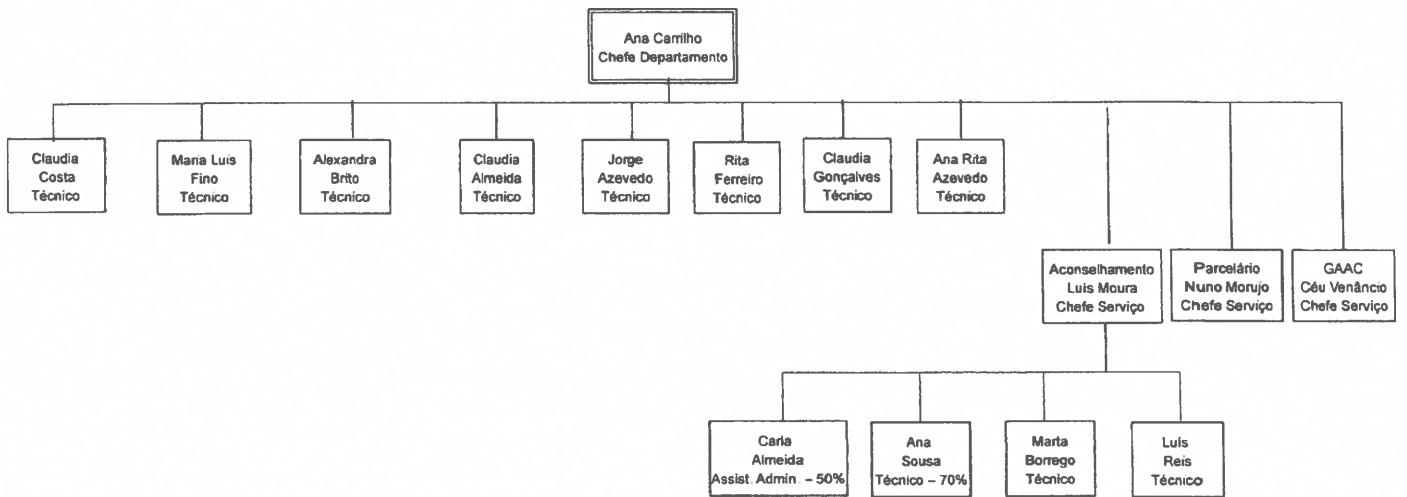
Ana Carrilho
Chefe Departamento

Claudia
Costa
Técnico

Maria Luis
Fino
Técnico

Alexandra
Brito
Técnico

Claudia
Almeida
Técnico

Jorge
Azevedo
Técnico

Rita
Ferreiro
Técnico

Claudia
Gonçalves
Técnico

Ana Rita
Azevedo
Técnico

Aconselhamento
Luis Moura
Chefe Serviço

Parcelário
Nuno Morujo
Chefe Serviço

GAAC
Céu Venâncio
Chefe Serviço

Carla
Almeida
Assist. Admin. – 50%

Ana
Sousa
Técnico – 70%

Marta
Borrego
Técnico

Luis
Reis
Técnico